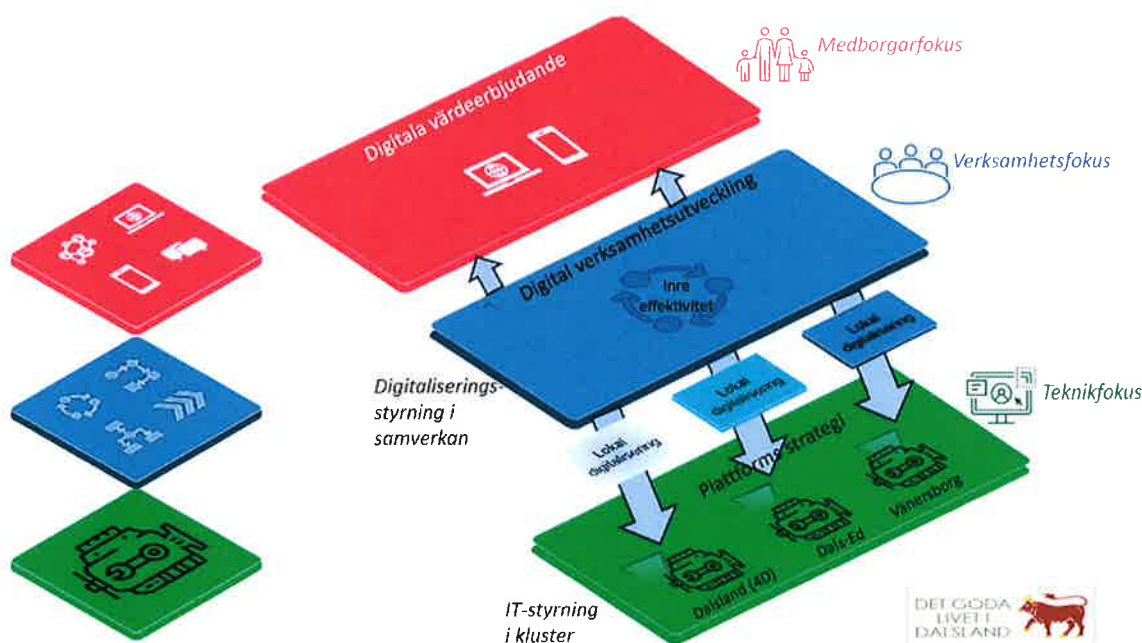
Medborgarfokus

Digitala värdeerbjudande

Verksamhetsfokus

Digital verksamhetsutveckling

Inre effektivitet

Lokal digitalisering

Lokal digitalisering

Lokal digitalisering

Digitaliserings-styrning i samverkan

Teknikfokus

Plattformsstrategi

Vänersborg

Dals-Ed

Dalsland (4D)

IT-styrning i kluster

DET GODA LIVET I DALSLAND